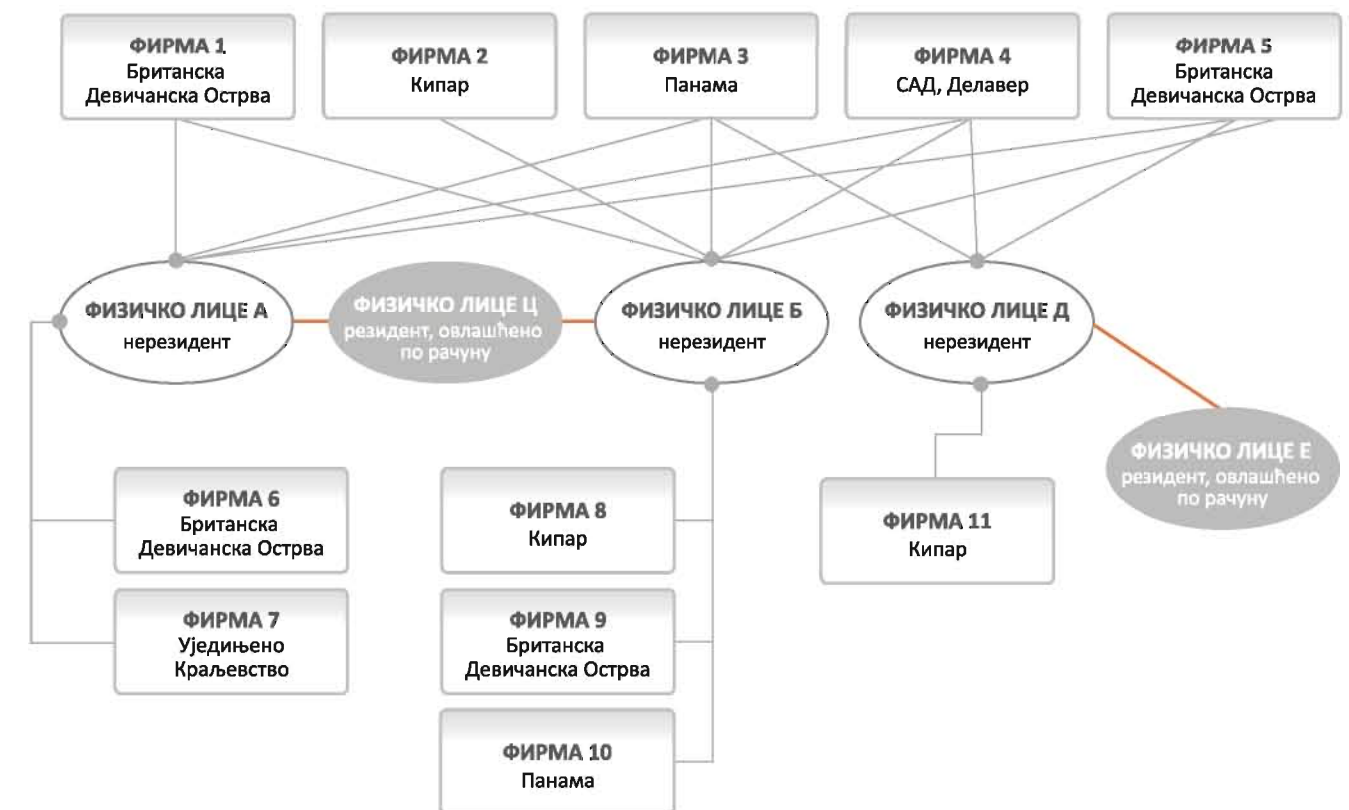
ФИРМА 1
Британска Девичанска Острва

ФИРМА 2
Кипар

ФИРМА 3
Панама

ФИРМА 4
САД, Делавер

ФИРМА 5
Британска Девичанска Острва

ФИЗИЧКО ЛИЦЕ А
нерезидент

ФИЗИЧКО ЛИЦЕ Ц
резидент, овлашћено по рачуну

ФИЗИЧКО ЛИЦЕ Б
нерезидент

ФИЗИЧКО ЛИЦЕ Д
нерезидент

ФИЗИЧКО ЛИЦЕ Е
резидент, овлашћено по рачуну

ФИРМА 6
Британска Девичанска Острва

ФИРМА 7
Уједињено Краљевство

ФИРМА 8
Кипар

ФИРМА 9
Британска Девичанска Острва

ФИРМА 10
Панама

ФИРМА 11
Кипар